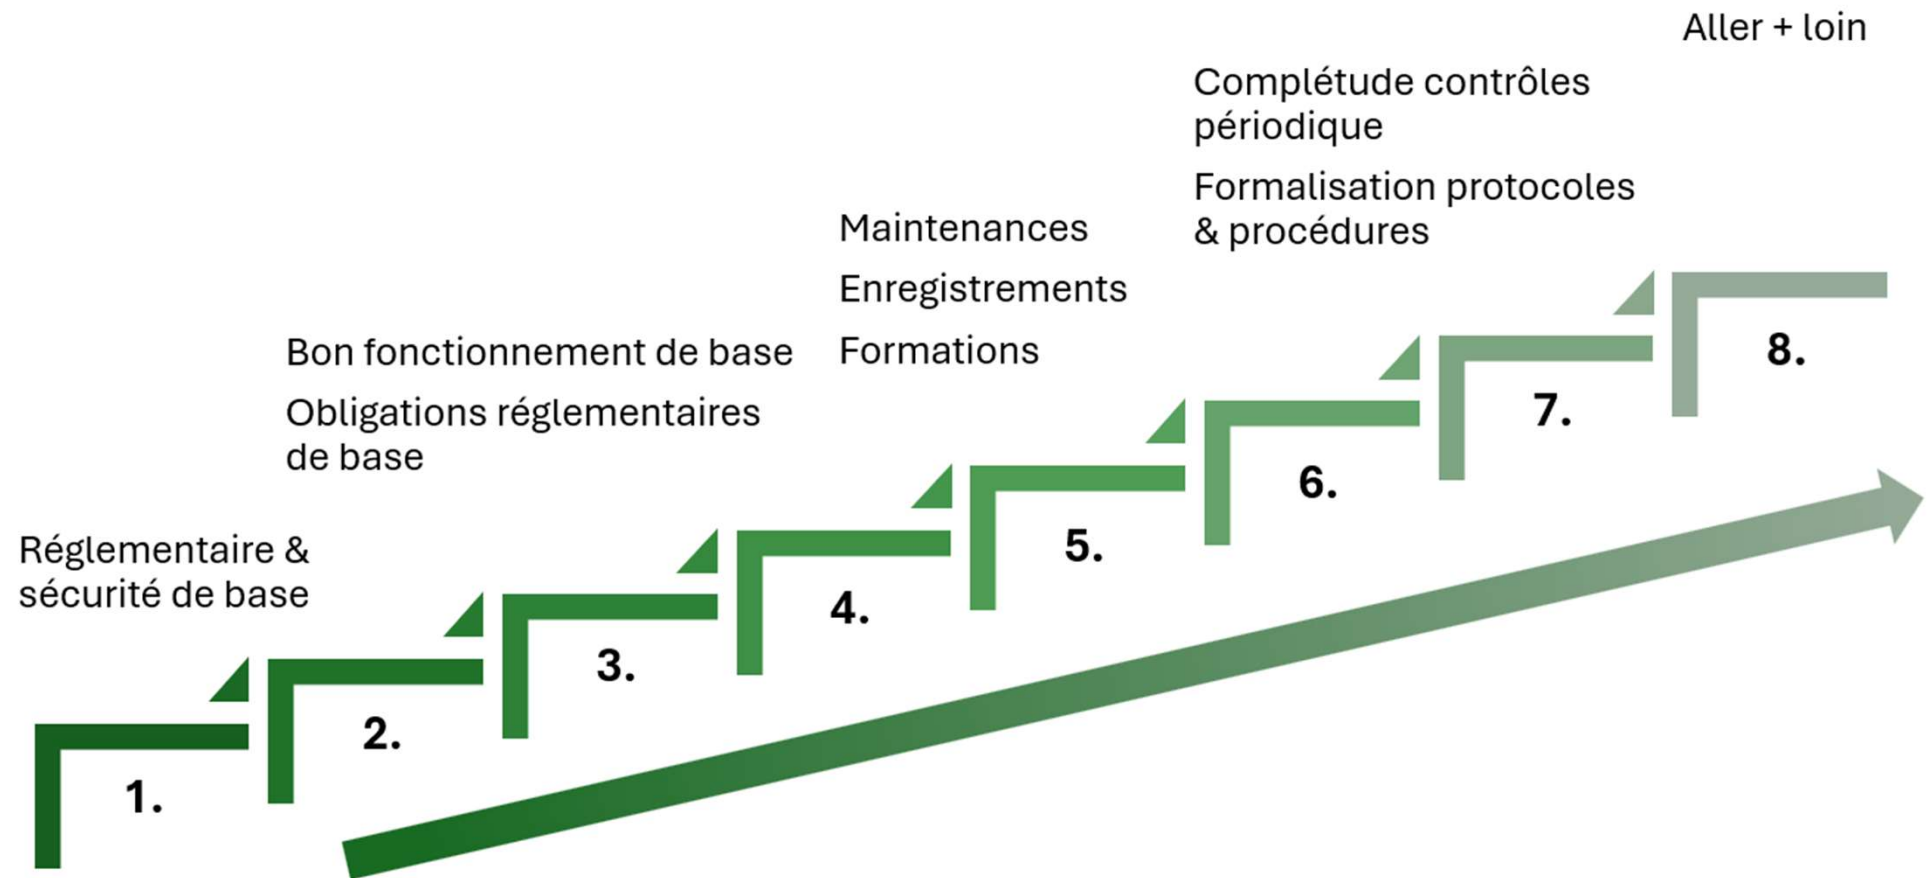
Aller + loin

Complétude contrôles périodique

Formalisation protocoles & procédures

Maintenances

Enregistrements

Formations

Bon fonctionnement de base

Obligations réglementaires de base

Réglementaire & sécurité de base

1.

2.

3.

4.

5.

6.

7.

8.